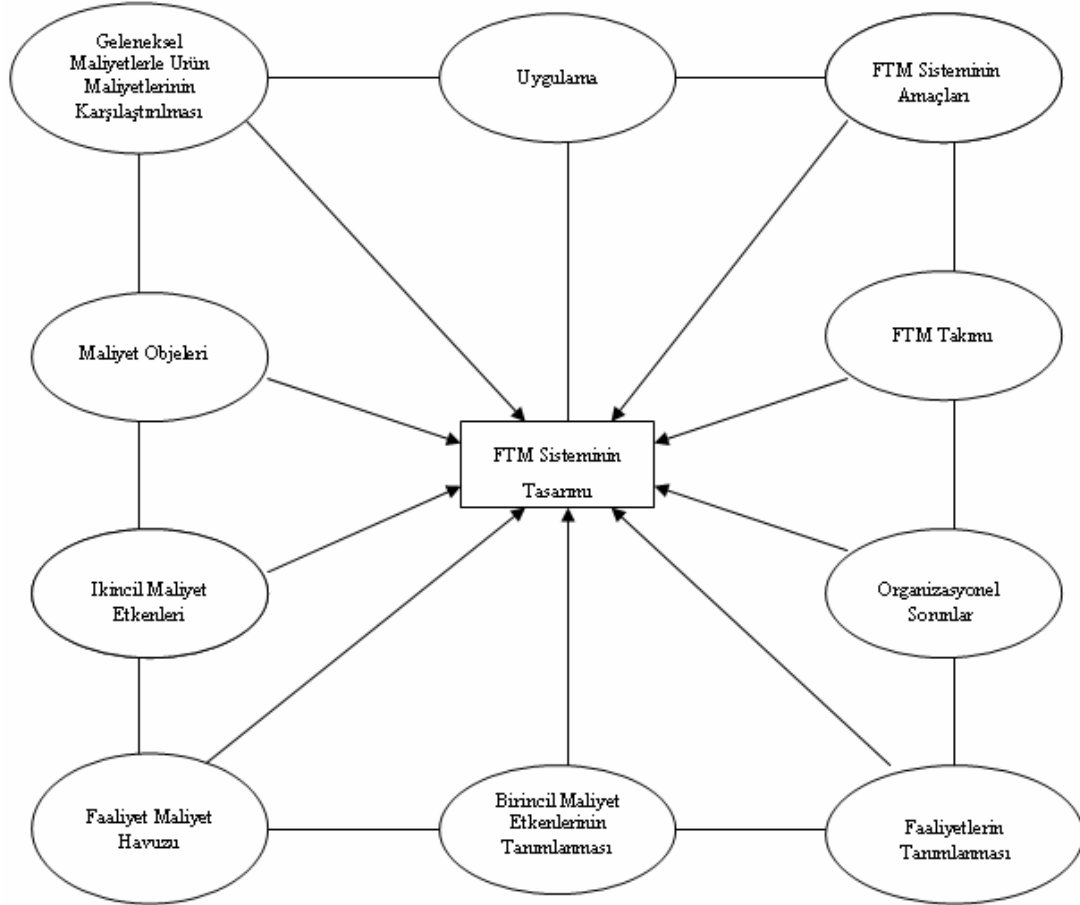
Geleneksel Maliyetlerle Ürün Maliyetlerinin Karşılaştırılması

Uygulama

FTM Sisteminin Amaçları

Maliyet Objeleri

FTM Takımı

FTM Sisteminin Tasarımı

Ikincil Maliyet Etkenleri

Organizasyonel Sorunlar

Faaliyet Maliyet Havuzu

Birincil Maliyet Etkenlerinin Tanımlanması

Faaliyetlerin Tanımlanması